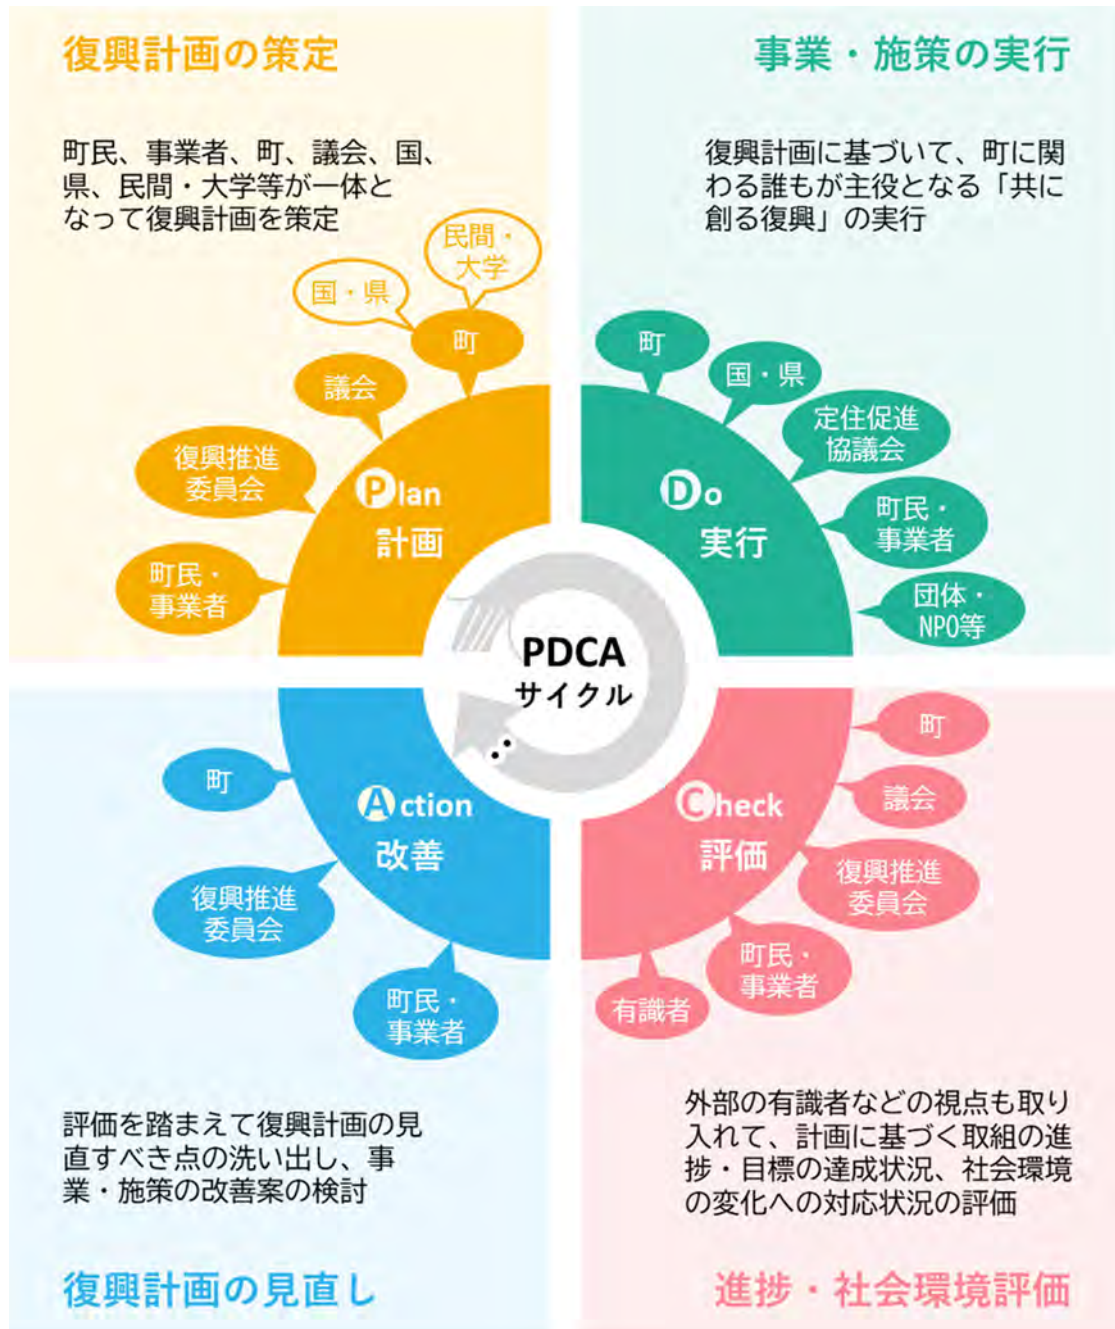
復興計画の策定

町民、事業者、町、議会、国、県、民間・大学等が一体となって復興計画を策定

民間・大学

国・県

町

議会

復興推進委員会

町民・事業者

Plan
計画

事業・施策の実行

復興計画に基づいて、町に関わる誰もが主役となる「共に創る復興」の実行

町

国・県

定住促進協議会

町民・事業者

団体・NPO等

Do
実行

PDCA
サイクル

Action
改善

町

復興推進委員会

町民・事業者

Check
評価

町

議会

復興推進委員会

町民・事業者

有識者

評価を踏まえて復興計画の見直すべき点の洗い出し、事業・施策の改善案の検討

復興計画の見直し

外部の有識者などの視点も取り入れて、計画に基づく取組の進捗・目標の達成状況、社会環境の変化への対応状況の評価

進捗・社会環境評価